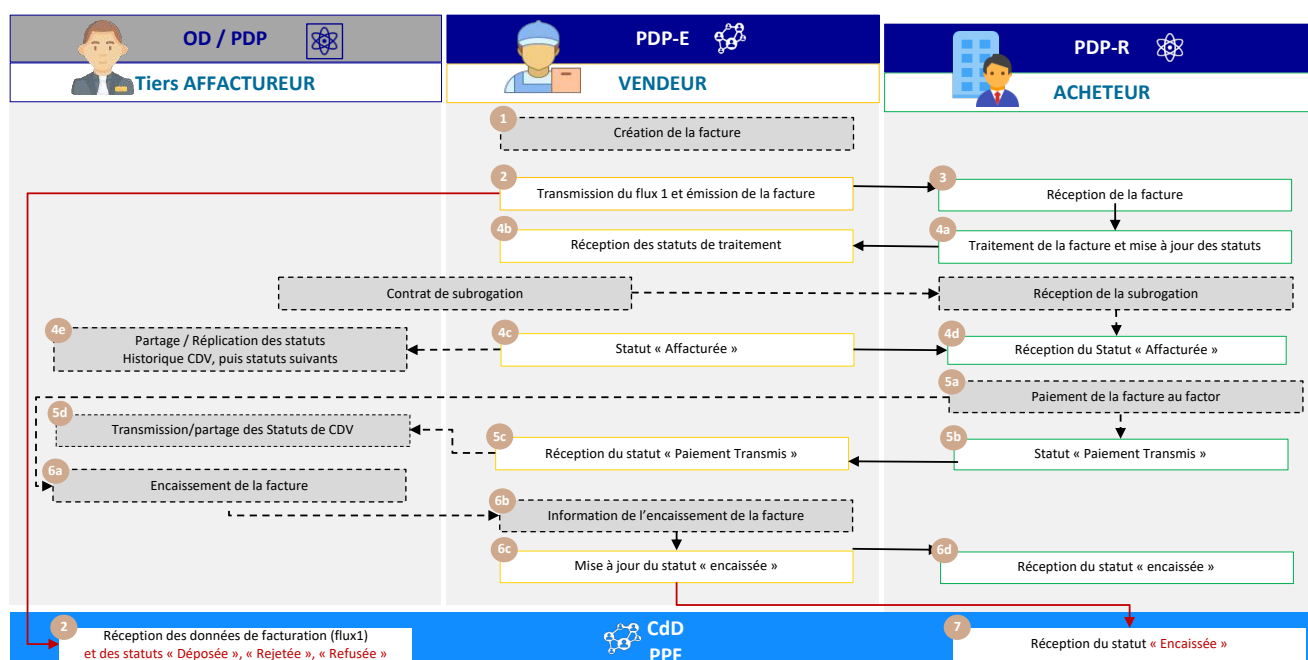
OD / PDP

Tiers AFFACTUREUR

PDP-E

VENDEUR

PDP-R

ACHETEUR

1 Création de la facture

2 Transmission du flux 1 et émission de la facture

3 Réception de la facture

4b Réception des statuts de traitement

4a Traitement de la facture et mise à jour des statuts

Contrat de subrogation

Réception de la subrogation

4e Partage / Réplication des statuts Historique CDV, puis statuts suivants

4c Statut « Affacturée »

4d Réception du Statut « Affacturée »

5a Paiement de la facture au factor

5d Transmission/partage des Statuts de CDV

5c Réception du statut « Paiement Transmis »

5b Statut « Paiement Transmis »

6a Encaissement de la facture

6b Information de l’encaissement de la facture

6c Mise à jour du statut « encaissée »

6d Réception du statut « encaissée »

2 Réception des données de facturation (flux1) et des statuts « Déposée », « Rejetée », « Refusée »

CdD PPF

7 Réception du statut « Encaissée »